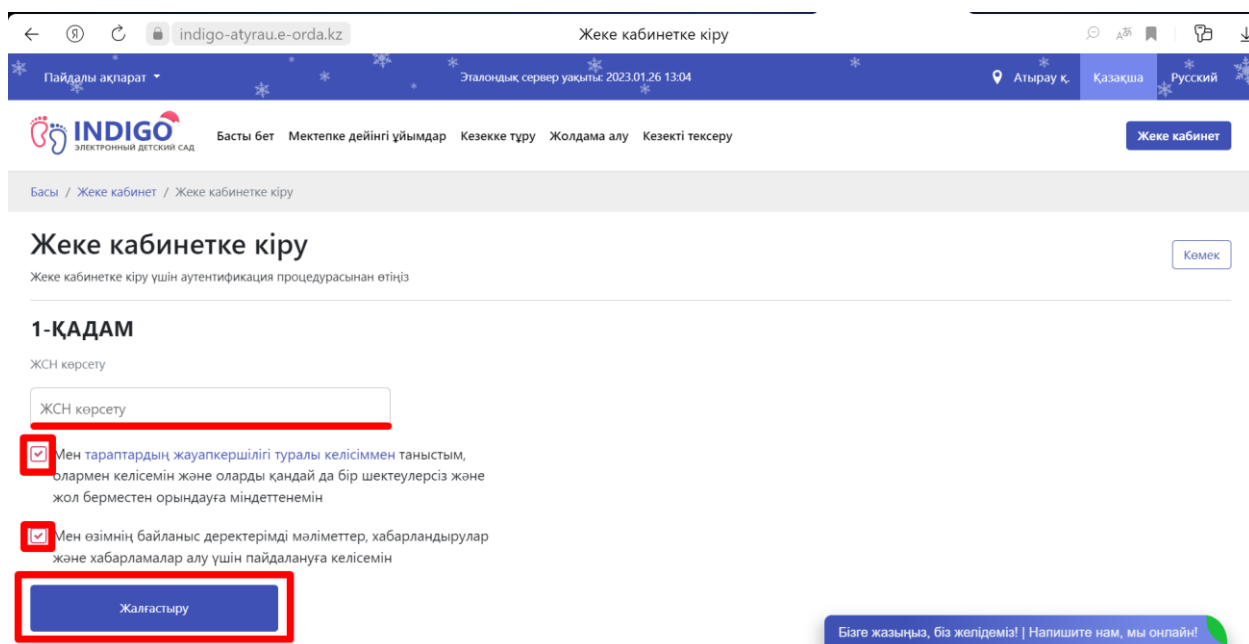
indigo-atyrau.e-orda.kz
Жеке кабинетке кіру

Пайдалы ақпарат
Эталондық сервер уақыты: 2023.01.26 13:04
Атырау қ.
Қазақша
Русский

INDIGO
ЭЛЕКТРОННЫЙ ДЕТСКИЙ САД
Басты бет
Мектепке дейінгі ұйымдар
Кезекке тұру
Жолдама алу
Кезекті тексеру
Жеке кабинет

Басы / Жеке кабинет / Жеке кабинетке кіру

Жеке кабинетке кіру
Жеке кабинетке кіру үшін аутентификация процедурасынан өтіңіз
Көмек

1-ҚАДАМ
ЖСН көрсету
ЖСН көрсету

Мен тараптардың жауапкершілігі туралы келісіммен таныстым, олармен келісемін және оларды қандай да бір шектеулерсіз және жол берместен орындауға міндеттенемін

Мен өзімнің байланыс деректерімді мәліметтер, хабарландырулар және хабарламалар алу үшін пайдалануға келісемін

Жалғастыру

Бізге жазыңыз, біз желідеміз! | Напишите нам, мы онлайн!